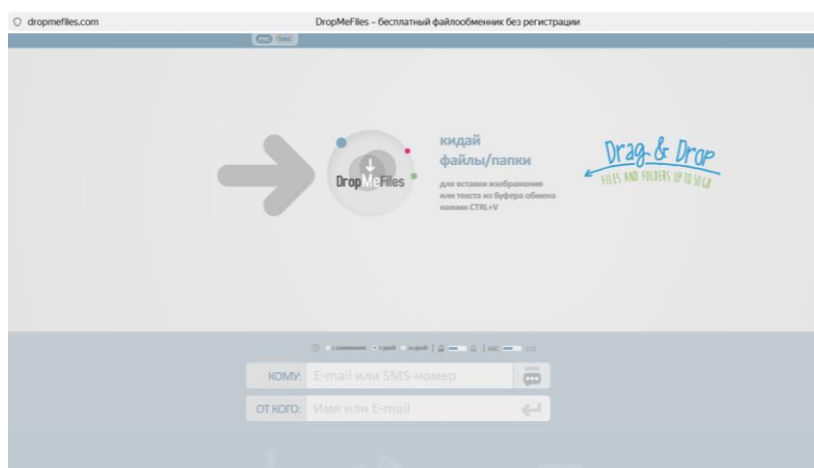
dropmefiles.com

DropMeFiles – бесплатный файлообменник без регистрации

РУС ENG

DropMeFiles

кидай файлы/папки

для вставки изображения или текста из буфера обмена нажми CTRL+V

Drag & Drop

FILES AND FOLDERS UP TO 50GB

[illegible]

КОМУ: E-mail или SMS-номер

ОТ КОГО: Имя или E-mail